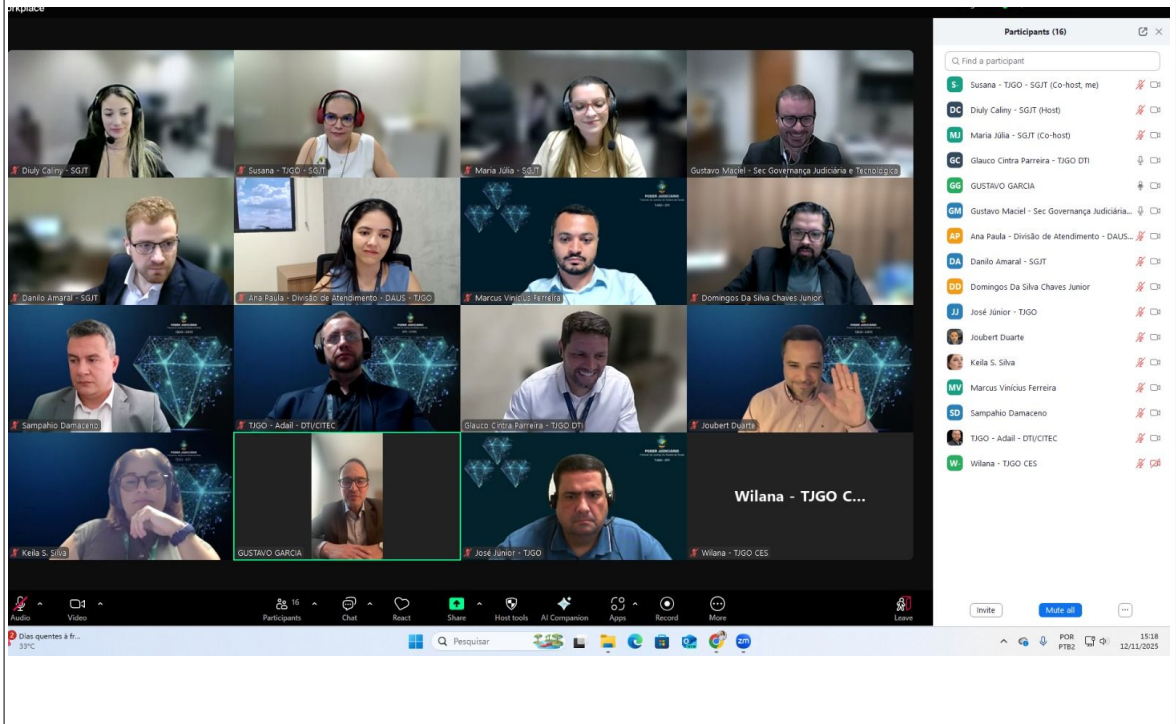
rkplace

Diuly Caliny - SGJT
Susana - TJGO - SGJT
Maria Júlia - SGJT
Gustavo Maciel - Sec Governança Judiciária e Tecnológica
Danilo Amaral - SGJT
Ana Paula - Divisão de Atendimento - DAUS - TJGO
PODER JUDICIÁRIO
Marcus Vinícius Ferreira
Domingos Da Silva Chaves Junior
Sampahio Damaceno
TJGO - Adail - DTI/CITEC
Glauco Cintra Parreira - TJGO DTI
Joubert Duarte
Keila S. Silva
GUSTAVO GARCIA
José Júnior - TJGO
Wilana - TJGO C...
Wilana - TJGO CES

Participants (16)
Find a participant
Susana - TJGO - SGJT (Co-host, me)
Diuly Caliny - SGJT (Host)
Maria Júlia - SGJT (Co-host)
Glauco Cintra Parreira - TJGO DTI
GUSTAVO GARCIA
Gustavo Maciel - Sec Governança Judiciária...
Ana Paula - Divisão de Atendimento - DAUS...
Danilo Amaral - SGJT
Domingos Da Silva Chaves Junior
José Júnior - TJGO
Joubert Duarte
Keila S. Silva
Marcus Vinícius Ferreira
Sampahio Damaceno
TJGO - Adail - DTI/CITEC
Wilana - TJGO CES
Invite
Mute all

Audio
Video
16
Participants
Chat
React
Share
Host tools
AI Companion
Apps
Record
More
Leave

Dias quentes à fr...
33°C
Pesquisar
POR
PTB2
15:18
12/11/2025